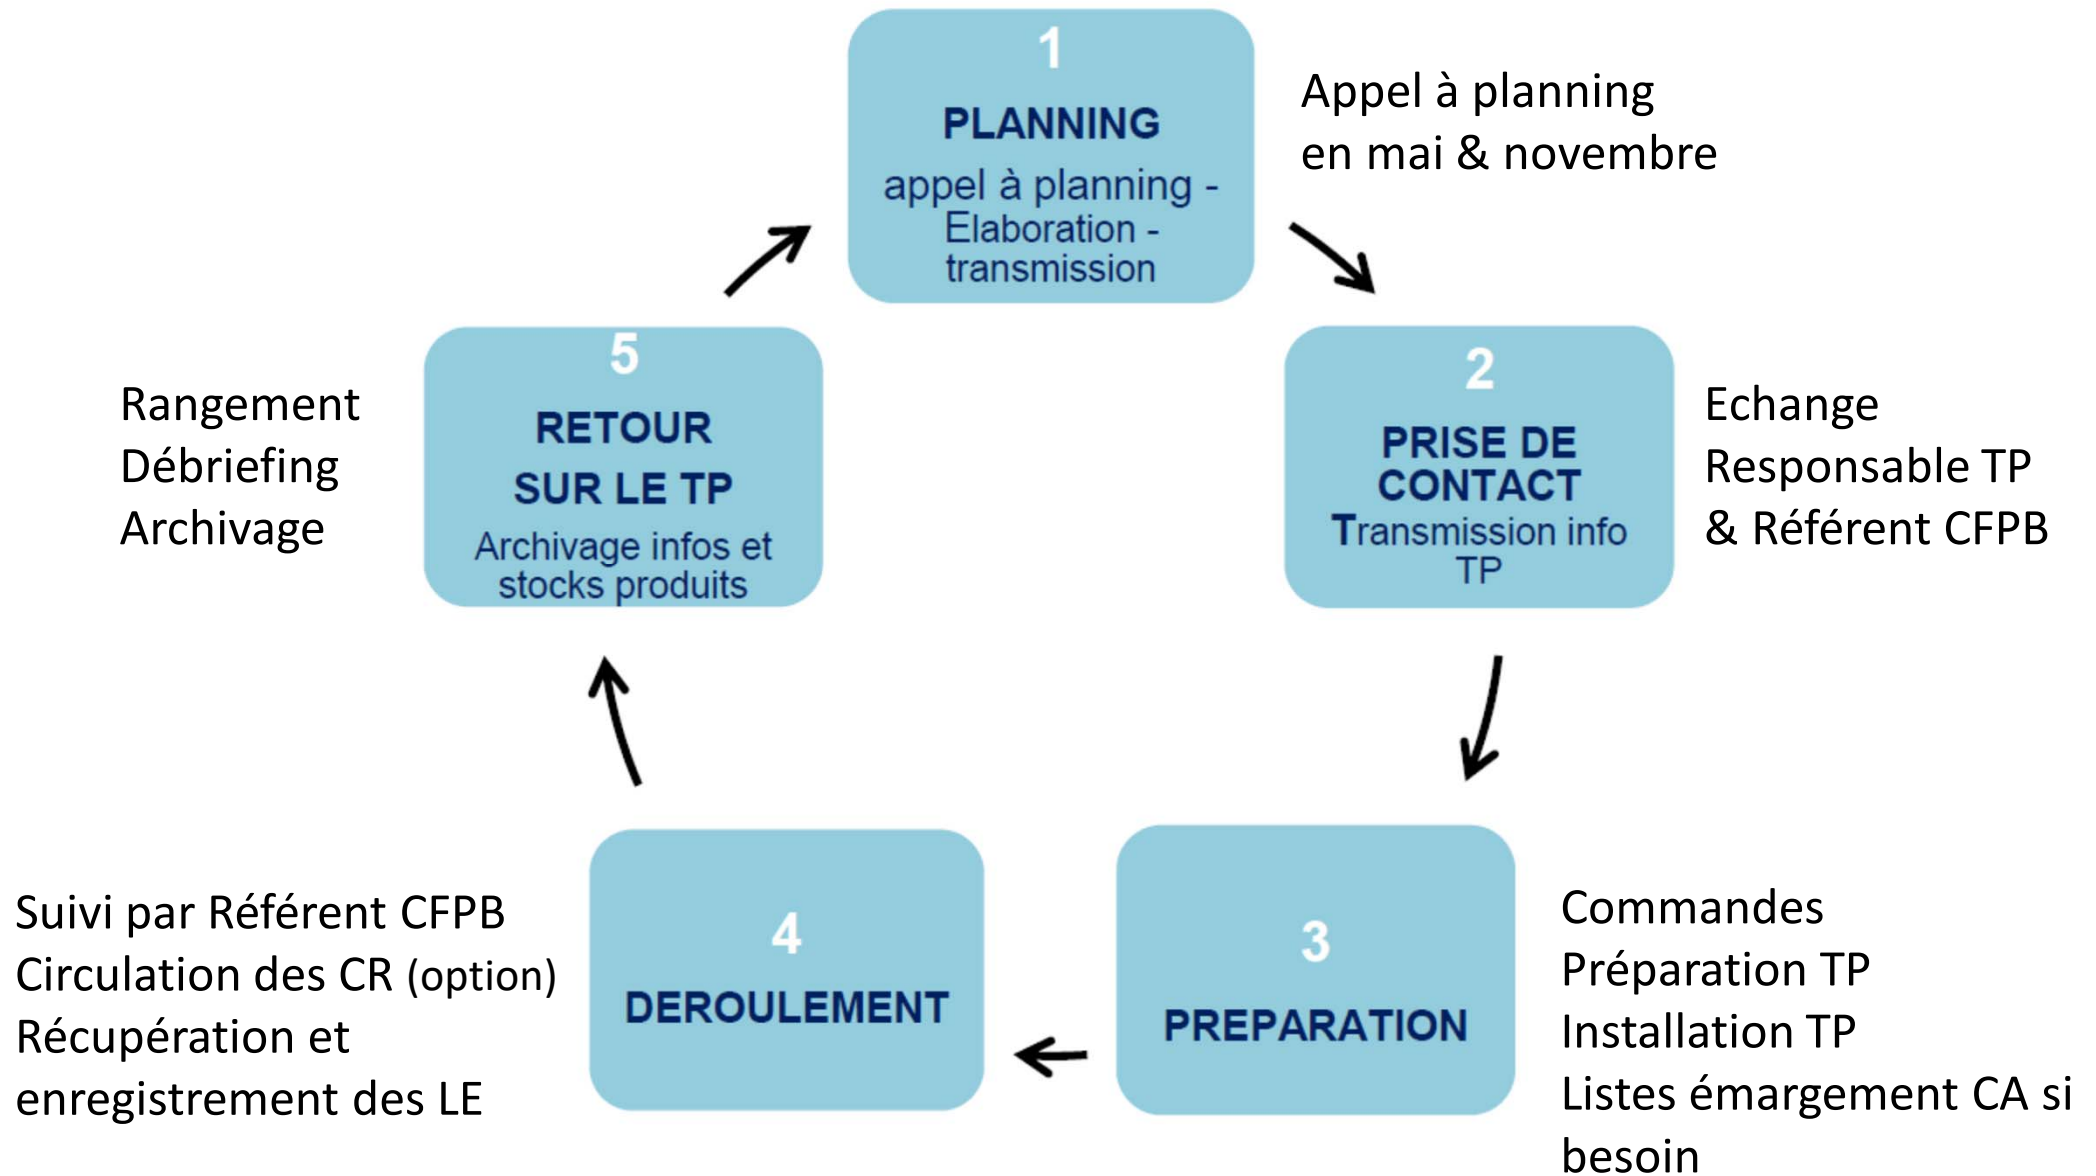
1
PLANNING
appel à planning - Elaboration - transmission

Appel à planning
en mai & novembre

2
PRISE DE CONTACT
Transmission info TP

Echange
Responsable TP
& Référent CFPB

3
PREPARATION

Commandes
Préparation TP
Installation TP
Listes émargement CA si besoin

4
DEROULEMENT

Suivi par Référent CFPB
Circulation des CR (option)
Récupération et enregistrement des LE

5
RETOUR SUR LE TP
Archivage infos et stocks produits

Rangement
Débriefing
Archivage